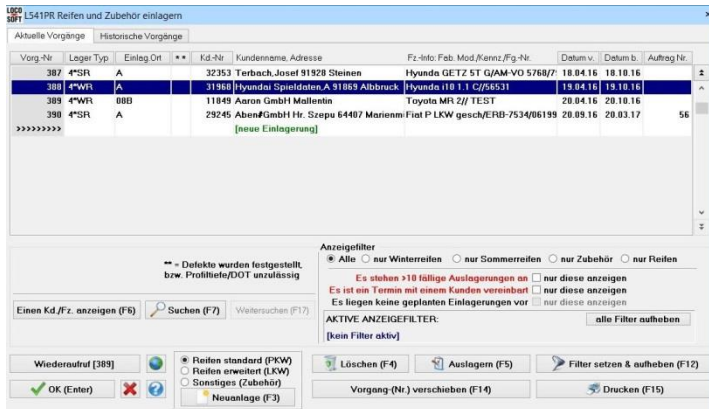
LOCO SOFT L541PR Reifen und Zubehör einlagern

Aktuelle Vorgänge | Historische Vorgänge

| Vorg.-Nr | Lager Typ | Einlag.Ort | ** | Kd.-Nr | Kundenname, Adresse | Fz.-Info: Fab. Mod./Kennz./Fg.-Nr. | Datum v. | Datum b. | Auftrag Nr. |
|---|---|---|---|---|---|---|---|---|---|
| 387 | 4*SR | A | | 32353 | Terbach, Josef 91928 Steinen | Hyunda GETZ 5T G/AM-VO 5768/7! | 18.04.16 | 18.10.16 | |
| 388 | 4*WR | A | | 31968 | Hyundai Spieldaten,A 91869 Albbruck | Hyunda i10 1.1 C//56531 | 19.04.16 | 19.10.16 | |
| 389 | 4*WR | 08B | | 11849 | Aaron GmbH Mallentin | Toyota MR 2// TEST | 20.04.16 | 20.10.16 | |
| 390 | 4*SR | A | | 29245 | Aben#GmbH Hr. Szepu 64407 Mariennı | Fiat P LKW gesch/ERB-7534/06199 | 20.09.16 | 20.03.17 | 56 |
| >>>>>>>>> | | | | | [neue Einlagerung] | | | | |

** = Defekte wurden festgestellt, bzw. Profiltiefe/DOT unzulässig

Anzeigefilter
Alle | nur Winterreifen | nur Sommerreifen | nur Zubehör | nur Reifen

Es stehen >10 fällige Auslagerungen an | nur diese anzeigen
Es ist ein Termin mit einem Kunden vereinbart | nur diese anzeigen
Es liegen keine geplanten Einlagerungen vor | nur diese anzeigen

Einen Kd./Fz. anzeigen (F6) | Suchen (F7) | Weitersuchen (F17)

AKTIVE ANZEIGEFILTER: | alle Filter aufheben
[kein Filter aktiv]

Wiederaufruf [389]
Reifen standard (PKW)
Reifen erweitert (LKW)
Sonstiges (Zubehör)
Neuanlage (F3)
Löschen (F4) | Auslagern (F5) | Filter setzen & aufheben (F12)
OK (Enter)
Vorgang-(Nr.) verschieben (F14) | Drucken (F15)